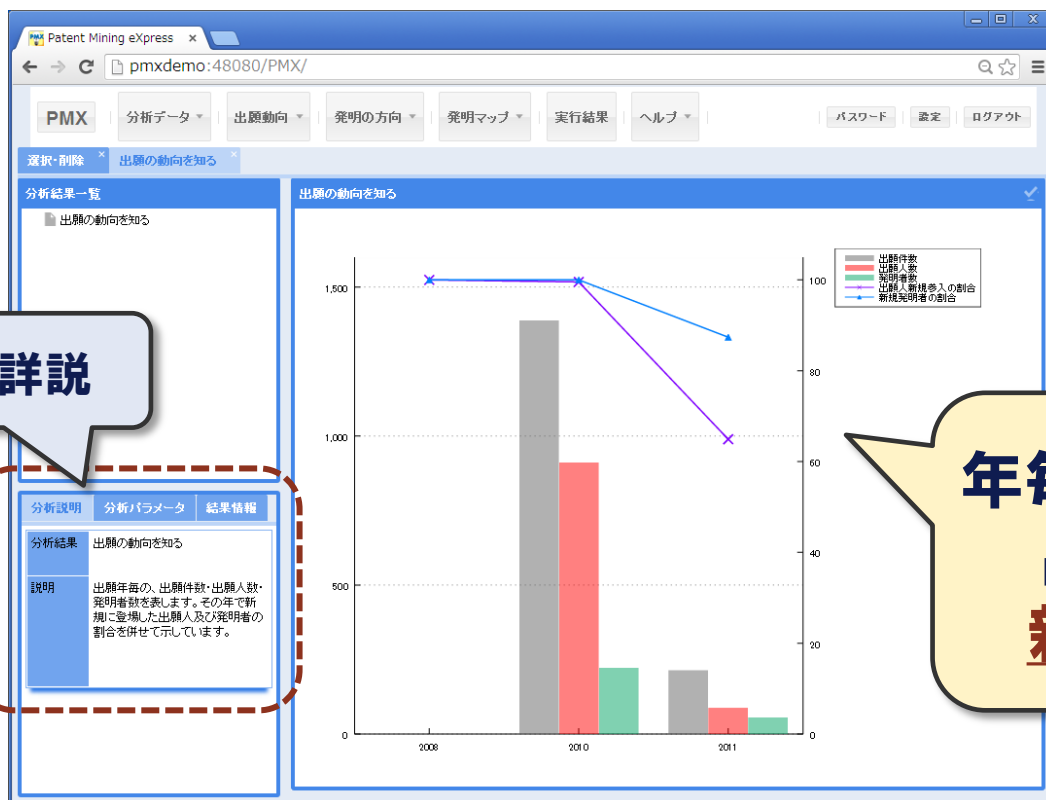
Patent Mining eXpress

pmxdemo:48080/PMX/

PMX 分析データ 出願動向 発明の方向 発明マップ 実行結果 ヘルプ パスワード 設定 ログアウト

選択・削除 出願の動向を知る

分析結果一覧

出願の動向を知る

詳説

分析説明 分析パラメータ 結果情報

| 分析結果 | 出願の動向を知る |
|---|---|
| 説明 | 出願年毎の、出願件数・出願人数・発明者数を表します。その年で新規に登場した出願人及び発明者の割合を併せて示しています。 |

出願の動向を知る

出願件数
出願人数
発明者数
出願人新規参入の割合
新規発明者の割合

1,500
1,000
500
0

100
80
60
40
20
0

2008
2010
2011

年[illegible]

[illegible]